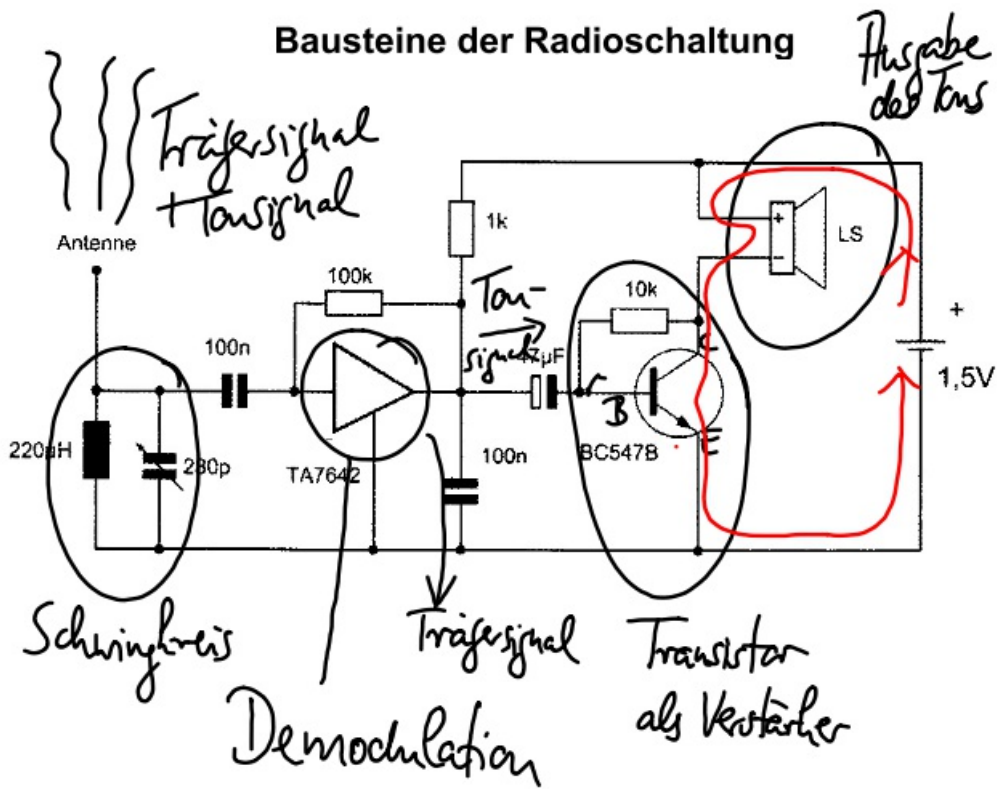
Bausteine der Radioschaltung

Ausgabe des Tons

Trägersignal + Tonsignal

Antenne

1k

100k

Ton-signal

10k

LS

+

1,5V

100n

47µF

220µH

280p

TA7642

100n

BC547B

B

C

E

Schwingkreis

Trägersignal

Transistor als Verstärker

Demodulation